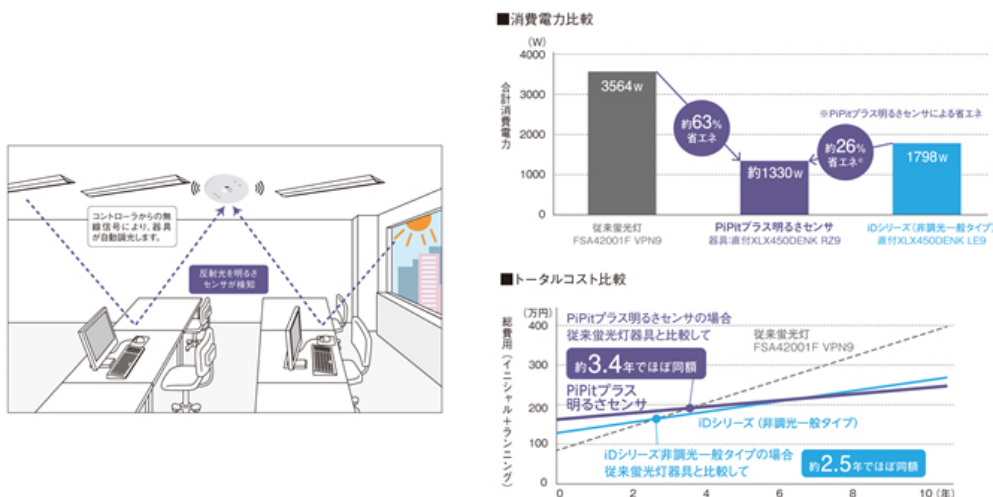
コントローラからの無線信号により、器具が自動調光します。

反射光を明るさセンサが検知

■消費電力比較

(W)

4000

3000

2000

1000

0

合計消費電力

3564w

約63%省エネ

約1330w

約26%省エネ※

※PiPitプラス明るさセンサによる省エネ

1798w

従来蛍光灯 FSA42001F VPN9

PiPitプラス明るさセンサ 器具:直付XLX450DENK RZ9

iDシリーズ(非調光一般タイプ) 直付XLX450DENK LE9

■トータルコスト比較

(万円)

400

300

200

100

総費用(イニシャル+ランニング)

PiPitプラス明るさセンサの場合 従来蛍光灯器具と比較して

約3.4年でほぼ同額

従来蛍光灯 FSA42001F VPN9

PiPitプラス明るさセンサ

iDシリーズ(非調光一般タイプ)

iDシリーズ非調光一般タイプの場合 従来蛍光灯器具と比較して

約2.5年でほぼ同額

0 2 4 6 8 10(年)